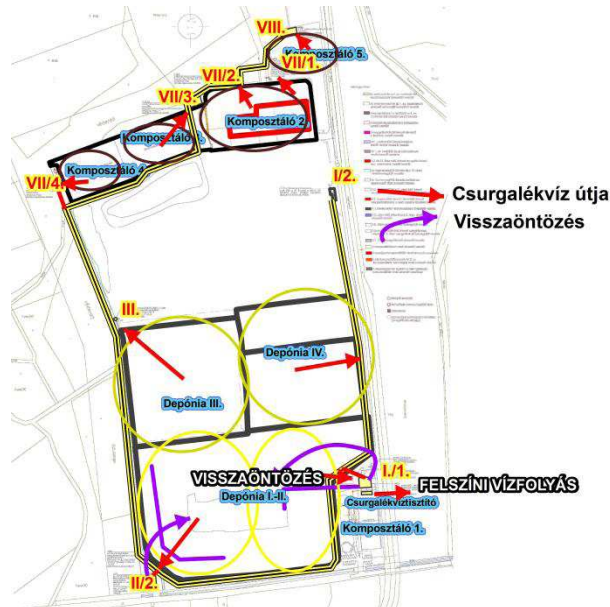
VIII.
Komposztáló 5.
VII/1.
VII/2.
VII/3.
Komposztáló 2.
Komposztáló 3.
Komposztáló 4.
VII/4.
I/2.
Csurgalékvíz útja
Visszaöntözés
III.
Depónia IV.
Depónia III.
VISSZAÖNTÖZÉS
I./1.
FELSZÍNI VÍZFOLYÁS
Depónia I.-II.
Csurgalékvíztisztító
Komposztáló 1.
II/2.